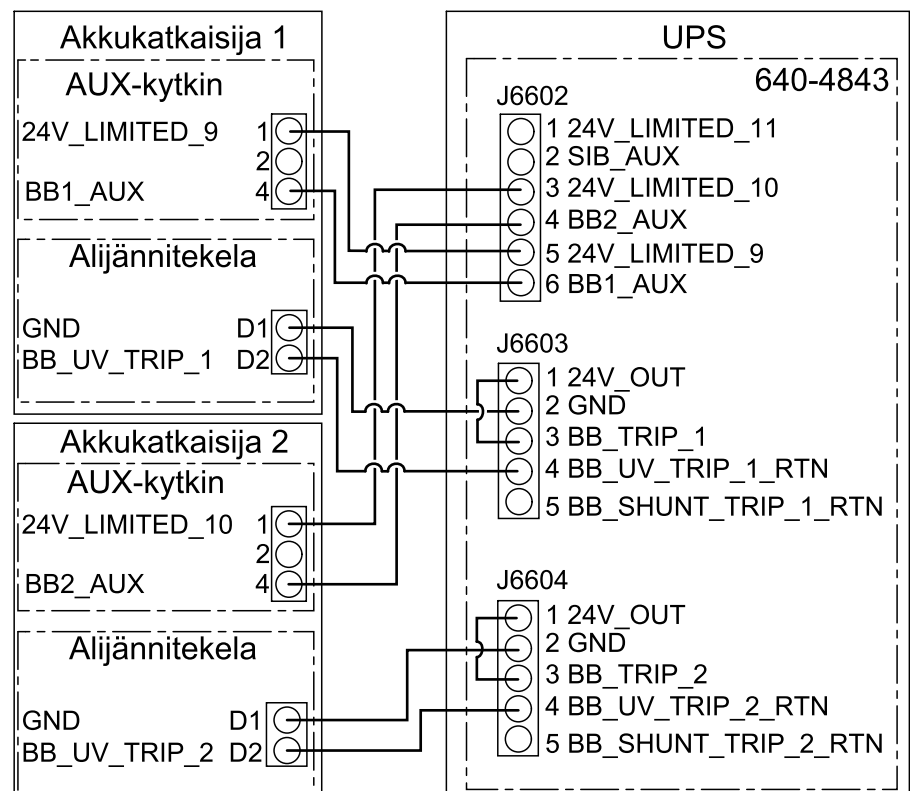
Akkukatkaisija 1

AUX-kytkin

24V_LIMITED_9 1
2
BB1_AUX 4

Alijännitekela

GND D1
BB_UV_TRIP_1 D2

Akkukatkaisija 2

AUX-kytkin

24V_LIMITED_10 1
2
BB2_AUX 4

Alijännitekela

GND D1
BB_UV_TRIP_2 D2

UPS

640-4843

J6602
1 24V_LIMITED_11
2 SIB_AUX
3 24V_LIMITED_10
4 BB2_AUX
5 24V_LIMITED_9
6 BB1_AUX

J6603
1 24V_OUT
2 GND
3 BB_TRIP_1
4 BB_UV_TRIP_1_RTN
5 BB_SHUNT_TRIP_1_RTN

J6604
1 24V_OUT
2 GND
3 BB_TRIP_2
4 BB_UV_TRIP_2_RTN
5 BB_SHUNT_TRIP_2_RTN